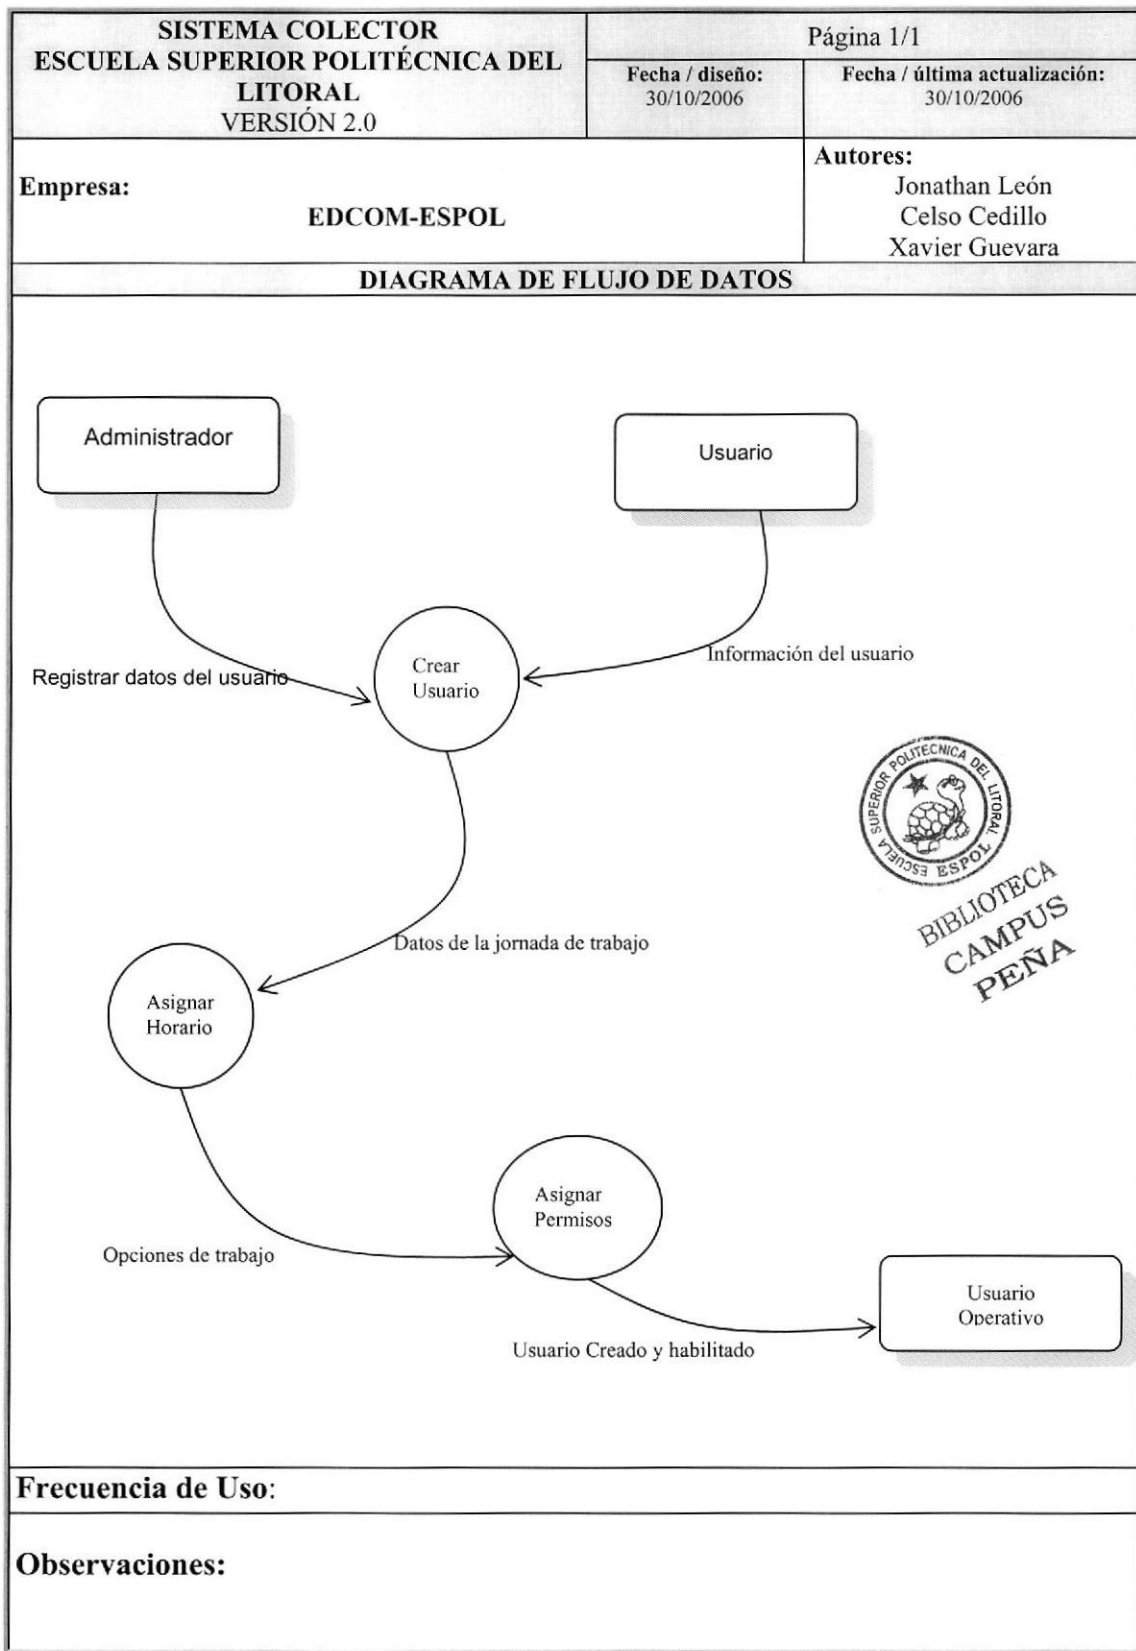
| SISTEMA COLECTOR<br>ESCUELA SUPERIOR POLITÉCNICA DEL LITORAL<br>VERSIÓN 2.0 | Página 1/1 | |
|---|---|---|
| | Fecha / diseño:<br>30/10/2006 | Fecha / última actualización:<br>30/10/2006 |
| Empresa: EDCOM-ESPOL | | Autores:<br>Jonathan León<br>Celso Cedillo<br>Xavier Guevara |

DIAGRAMA DE FLUJO DE DATOS

Administrador

Usuario

Registrar datos del usuario

Crear Usuario

Información del usuario

ESCUELA SUPERIOR POLITECNICA DEL LITORAL ESPOL

BIBLIOTECA CAMPUS PEÑA

Datos de la jornada de trabajo

Asignar Horario

Asignar Permisos

Opciones de trabajo

Usuario Operativo

Usuario Creado y habilitado

Frecuencia de Uso:

Observaciones: